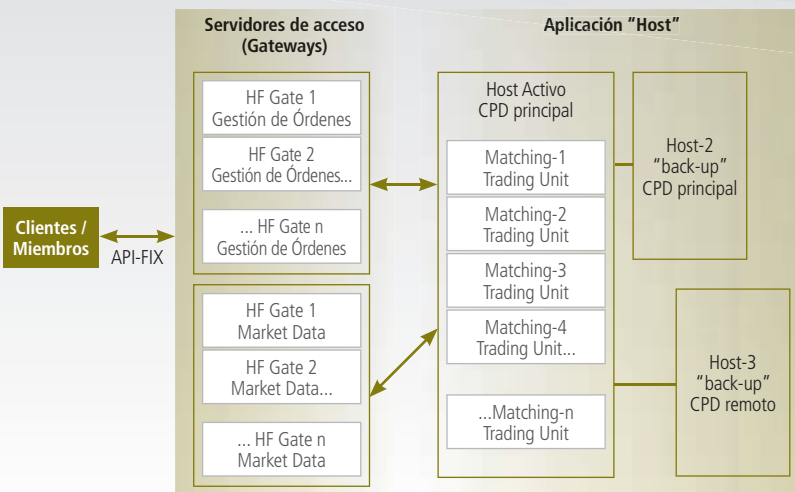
Servidores de acceso (Gateways)

Aplicación "Host"

Clientes / Miembros

API-FIX

HF Gate 1
Gestión de Órdenes

HF Gate 2
Gestión de Órdenes...

... HF Gate n
Gestión de Órdenes

HF Gate 1
Market Data

HF Gate 2
Market Data...

... HF Gate n
Market Data

Host Activo
CPD principal

Matching-1
Trading Unit

Matching-2
Trading Unit

Matching-3
Trading Unit

Matching-4
Trading Unit...

...Matching-n
Trading Unit

Host-2
"back-up"
CPD principal

Host-3
"back-up"
CPD remoto